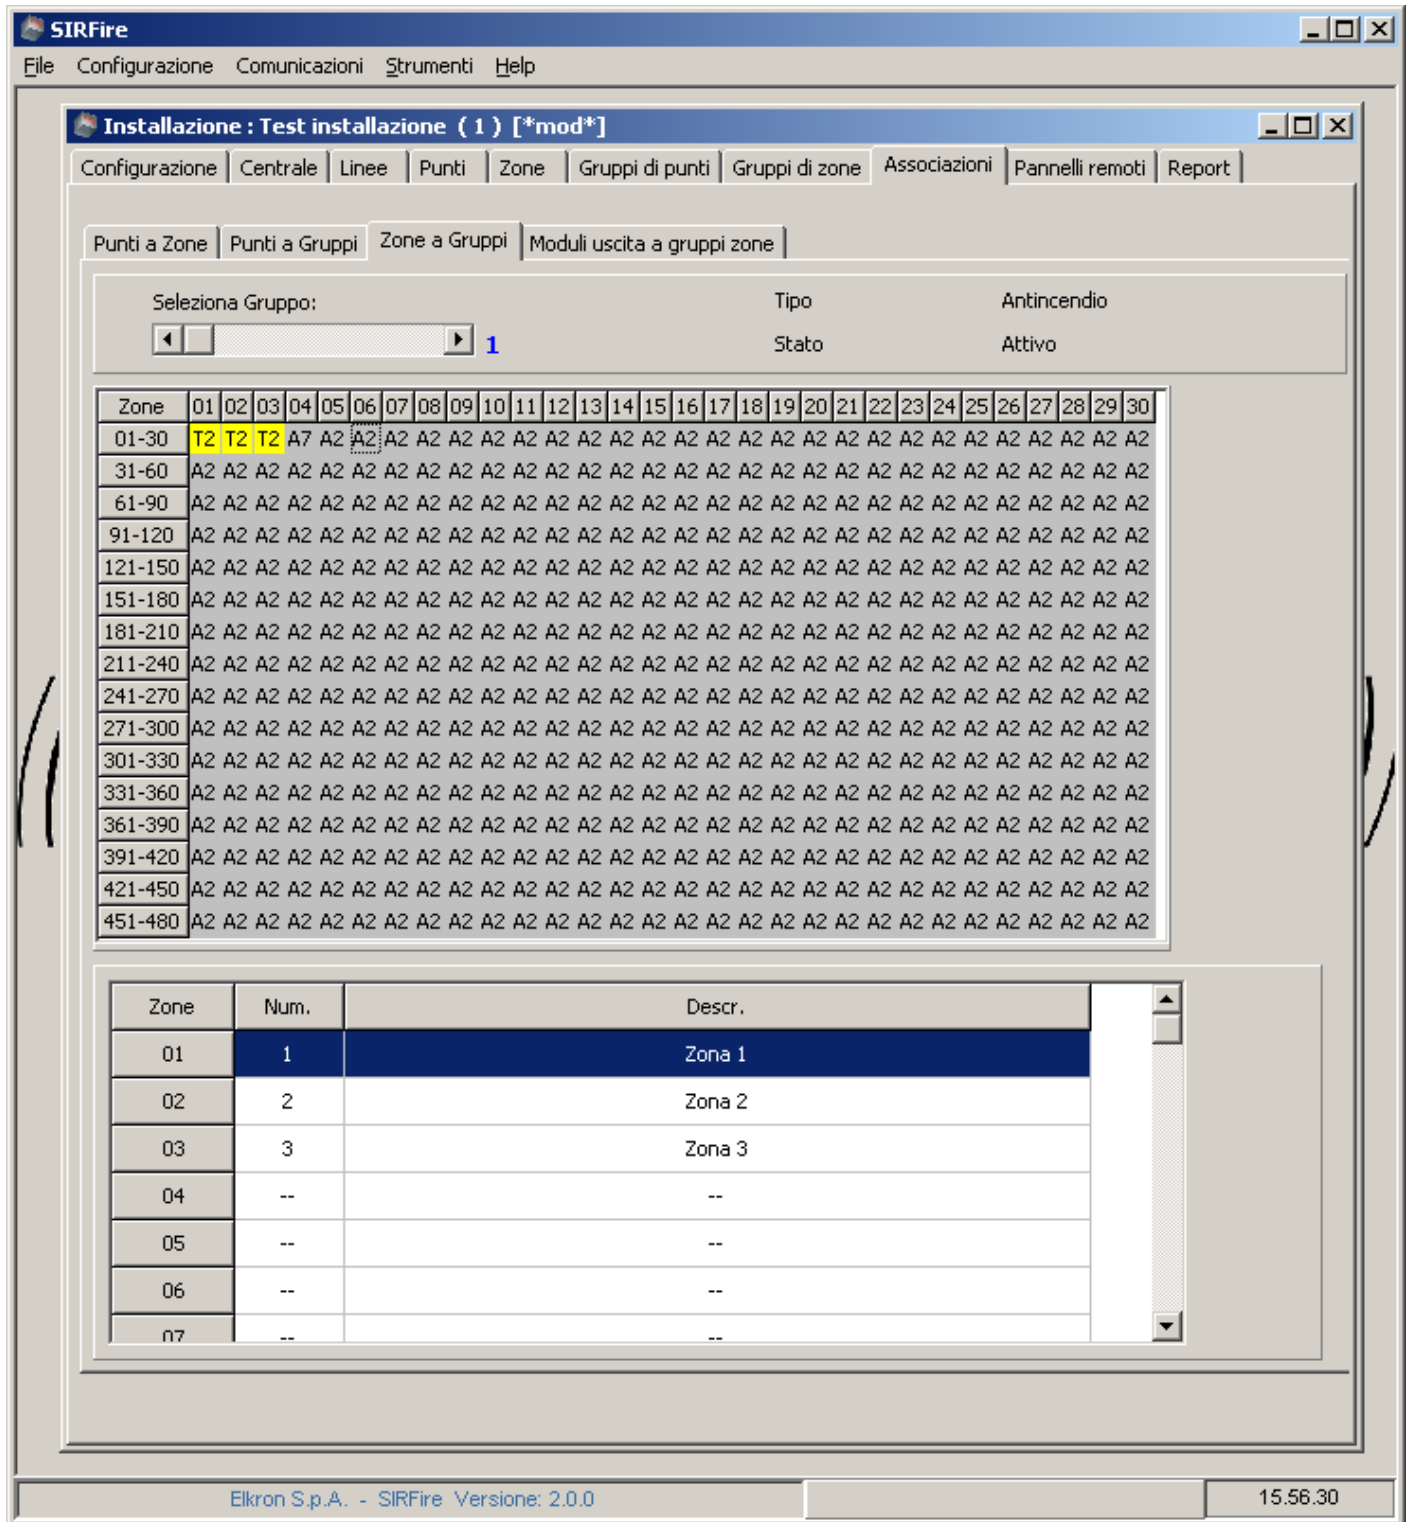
SIRFire

File Configurazione Comunicazioni Strumenti Help

Installazione : Test installazione ( 1 ) [*mod*]

Configurazione | Centrale | Linee | Punti | Zone | Gruppi di punti | Gruppi di zone | Associazioni | Pannelli remoti | Report

Punti a Zone | Punti a Gruppi | Zone a Gruppi | Moduli uscita a gruppi zone

Seleziona Gruppo: 1

Tipo Antincendio

Stato Attivo

| Zone | 01 | 02 | 03 | 04 | 05 | 06 | 07 | 08 | 09 | 10 | 11 | 12 | 13 | 14 | 15 | 16 | 17 | 18 | 19 | 20 | 21 | 22 | 23 | 24 | 25 | 26 | 27 | 28 | 29 | 30 |
|---|---|---|---|---|---|---|---|---|---|---|---|---|---|---|---|---|---|---|---|---|---|---|---|---|---|---|---|---|---|---|
| 01-30 | T2 | T2 | T2 | A7 | A2 | A2 | A2 | A2 | A2 | A2 | A2 | A2 | A2 | A2 | A2 | A2 | A2 | A2 | A2 | A2 | A2 | A2 | A2 | A2 | A2 | A2 | A2 | A2 | A2 | A2 |
| 31-60 | A2 | A2 | A2 | A2 | A2 | A2 | A2 | A2 | A2 | A2 | A2 | A2 | A2 | A2 | A2 | A2 | A2 | A2 | A2 | A2 | A2 | A2 | A2 | A2 | A2 | A2 | A2 | A2 | A2 | A2 |
| 61-90 | A2 | A2 | A2 | A2 | A2 | A2 | A2 | A2 | A2 | A2 | A2 | A2 | A2 | A2 | A2 | A2 | A2 | A2 | A2 | A2 | A2 | A2 | A2 | A2 | A2 | A2 | A2 | A2 | A2 | A2 |
| 91-120 | A2 | A2 | A2 | A2 | A2 | A2 | A2 | A2 | A2 | A2 | A2 | A2 | A2 | A2 | A2 | A2 | A2 | A2 | A2 | A2 | A2 | A2 | A2 | A2 | A2 | A2 | A2 | A2 | A2 | A2 |
| 121-150 | A2 | A2 | A2 | A2 | A2 | A2 | A2 | A2 | A2 | A2 | A2 | A2 | A2 | A2 | A2 | A2 | A2 | A2 | A2 | A2 | A2 | A2 | A2 | A2 | A2 | A2 | A2 | A2 | A2 | A2 |
| 151-180 | A2 | A2 | A2 | A2 | A2 | A2 | A2 | A2 | A2 | A2 | A2 | A2 | A2 | A2 | A2 | A2 | A2 | A2 | A2 | A2 | A2 | A2 | A2 | A2 | A2 | A2 | A2 | A2 | A2 | A2 |
| 181-210 | A2 | A2 | A2 | A2 | A2 | A2 | A2 | A2 | A2 | A2 | A2 | A2 | A2 | A2 | A2 | A2 | A2 | A2 | A2 | A2 | A2 | A2 | A2 | A2 | A2 | A2 | A2 | A2 | A2 | A2 |
| 211-240 | A2 | A2 | A2 | A2 | A2 | A2 | A2 | A2 | A2 | A2 | A2 | A2 | A2 | A2 | A2 | A2 | A2 | A2 | A2 | A2 | A2 | A2 | A2 | A2 | A2 | A2 | A2 | A2 | A2 | A2 |
| 241-270 | A2 | A2 | A2 | A2 | A2 | A2 | A2 | A2 | A2 | A2 | A2 | A2 | A2 | A2 | A2 | A2 | A2 | A2 | A2 | A2 | A2 | A2 | A2 | A2 | A2 | A2 | A2 | A2 | A2 | A2 |
| 271-300 | A2 | A2 | A2 | A2 | A2 | A2 | A2 | A2 | A2 | A2 | A2 | A2 | A2 | A2 | A2 | A2 | A2 | A2 | A2 | A2 | A2 | A2 | A2 | A2 | A2 | A2 | A2 | A2 | A2 | A2 |
| 301-330 | A2 | A2 | A2 | A2 | A2 | A2 | A2 | A2 | A2 | A2 | A2 | A2 | A2 | A2 | A2 | A2 | A2 | A2 | A2 | A2 | A2 | A2 | A2 | A2 | A2 | A2 | A2 | A2 | A2 | A2 |
| 331-360 | A2 | A2 | A2 | A2 | A2 | A2 | A2 | A2 | A2 | A2 | A2 | A2 | A2 | A2 | A2 | A2 | A2 | A2 | A2 | A2 | A2 | A2 | A2 | A2 | A2 | A2 | A2 | A2 | A2 | A2 |
| 361-390 | A2 | A2 | A2 | A2 | A2 | A2 | A2 | A2 | A2 | A2 | A2 | A2 | A2 | A2 | A2 | A2 | A2 | A2 | A2 | A2 | A2 | A2 | A2 | A2 | A2 | A2 | A2 | A2 | A2 | A2 |
| 391-420 | A2 | A2 | A2 | A2 | A2 | A2 | A2 | A2 | A2 | A2 | A2 | A2 | A2 | A2 | A2 | A2 | A2 | A2 | A2 | A2 | A2 | A2 | A2 | A2 | A2 | A2 | A2 | A2 | A2 | A2 |
| 421-450 | A2 | A2 | A2 | A2 | A2 | A2 | A2 | A2 | A2 | A2 | A2 | A2 | A2 | A2 | A2 | A2 | A2 | A2 | A2 | A2 | A2 | A2 | A2 | A2 | A2 | A2 | A2 | A2 | A2 | A2 |
| 451-480 | A2 | A2 | A2 | A2 | A2 | A2 | A2 | A2 | A2 | A2 | A2 | A2 | A2 | A2 | A2 | A2 | A2 | A2 | A2 | A2 | A2 | A2 | A2 | A2 | A2 | A2 | A2 | A2 | A2 | A2 |

| Zone | Num. | Descr. |
|---|---|---|
| 01 | 1 | Zona 1 |
| 02 | 2 | Zona 2 |
| 03 | 3 | Zona 3 |
| 04 | -- | -- |
| 05 | -- | -- |
| 06 | -- | -- |
| 07 | -- | -- |

Elkron S.p.A. - SIRFire Versione: 2.0.0

15.56.30